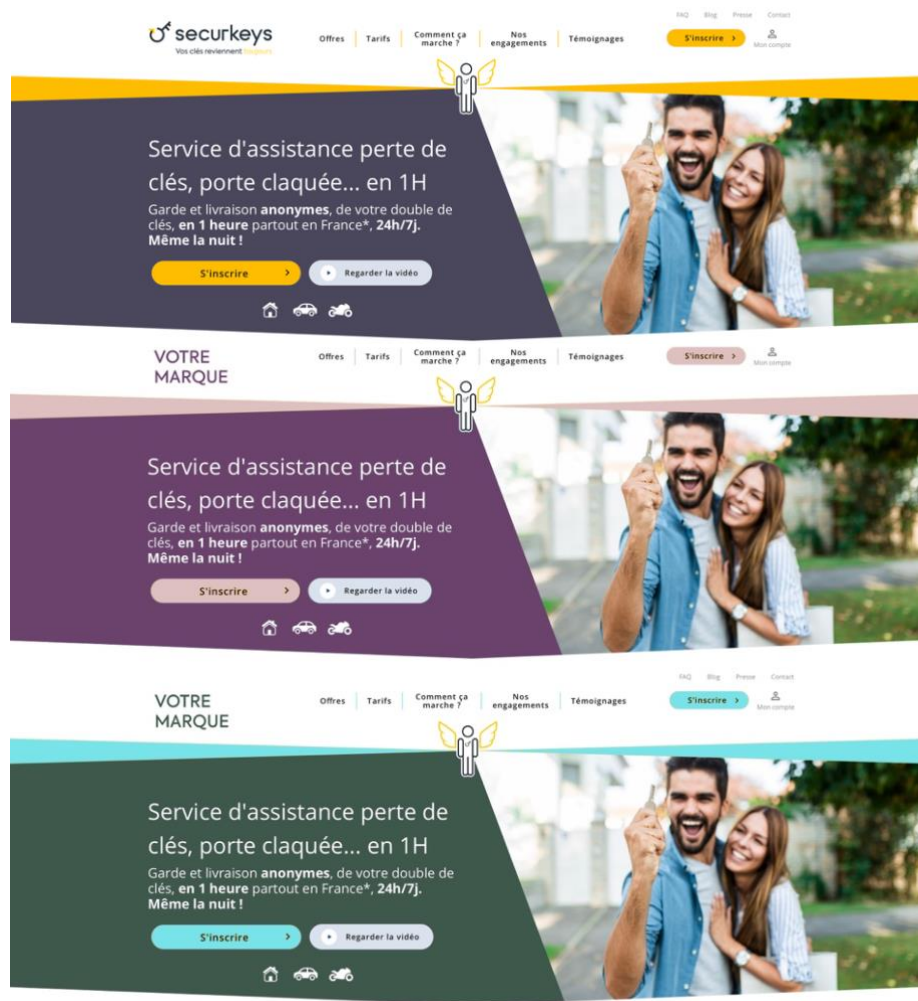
securkeys
Vos clés reviennent toujours

FAQ Blog Presse Contact

Offres | Tarifs | Comment ça marche ? | Nos engagements | Témoignages

S'inscrire ›

Mon compte

Service d'assistance perte de clés, porte claquée... en 1H

Garde et livraison **anonymes**, de votre double de clés, **en 1 heure** partout en France*, **24h/7j. Même la nuit !**

S'inscrire ›

Regarder la vidéo

VOTRE MARQUE

Offres | Tarifs | Comment ça marche ? | Nos engagements | Témoignages

S'inscrire ›

Mon compte

Service d'assistance perte de clés, porte claquée... en 1H

Garde et livraison **anonymes**, de votre double de clés, **en 1 heure** partout en France*, **24h/7j. Même la nuit !**

S'inscrire ›

Regarder la vidéo

FAQ Blog Presse Contact

VOTRE MARQUE

Offres | Tarifs | Comment ça marche ? | Nos engagements | Témoignages

S'inscrire ›

Mon compte

Service d'assistance perte de clés, porte claquée... en 1H

Garde et livraison **anonymes**, de votre double de clés, **en 1 heure** partout en France*, **24h/7j. Même la nuit !**

S'inscrire ›

Regarder la vidéo